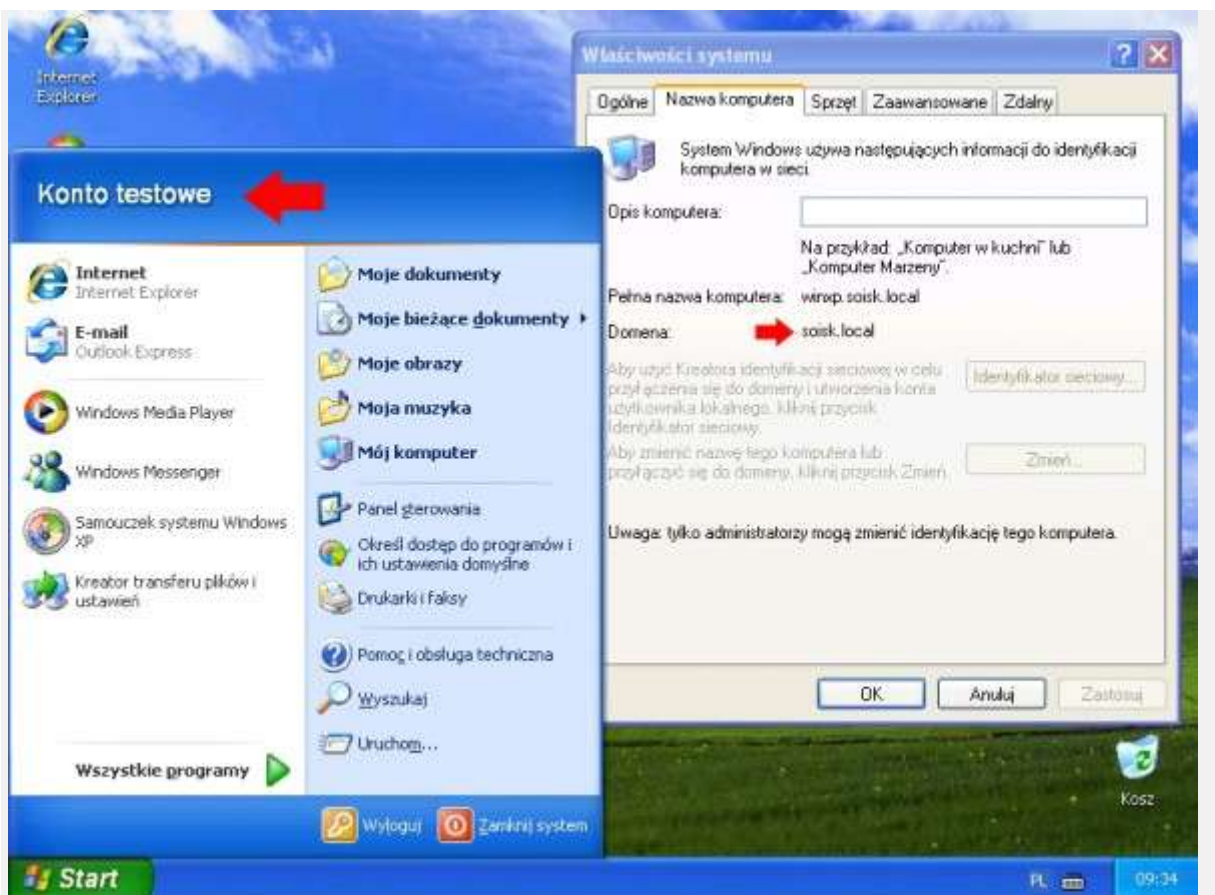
Internet Explorer

Właściwości systemu

Ogólne | Nazwa komputera | Sprzęt | Zaawansowane | Zdalny

System Windows używa następujących informacji do identyfikacji komputera w sieci.

Opis komputera:

Na przykład: „Komputer w kuchni" lub „Komputer Marzeny".

Pełna nazwa komputera: winxp.soisk.local

Domena: soisk.local

Aby użyć Kreatora identyfikacji sieciowej w celu przyłączenia się do domeny i utworzenia konta użytkownika lokalnego, kliknij przycisk Identyfikator sieciowy.

Identyfikator sieciowy...

Aby zmienić nazwę tego komputera lub przyłączyć się do domeny, kliknij przycisk Zmień.

Zmień...

Uwaga: tylko administratorzy mogą zmienić identyfikację tego komputera.

OK | Anuluj | Zastosuj

Konto testowe

Internet
Internet Explorer

E-mail
Outlook Express

Windows Media Player

Windows Messenger

Samouczek systemu Windows XP

Kreator transferu plików i ustawień

Wszystkie programy

Moje dokumenty

Moje bieżące dokumenty

Moje obrazy

Moja muzyka

Mój komputer

Panel sterowania

Określ dostęp do programów i ich ustawienia domyślne

Drukarki i faksy

Pomoc i obsługa techniczna

Wyszukaj

Uruchom...

Wyloguj

Zamknij system

Kosz

Start

PL

09:34